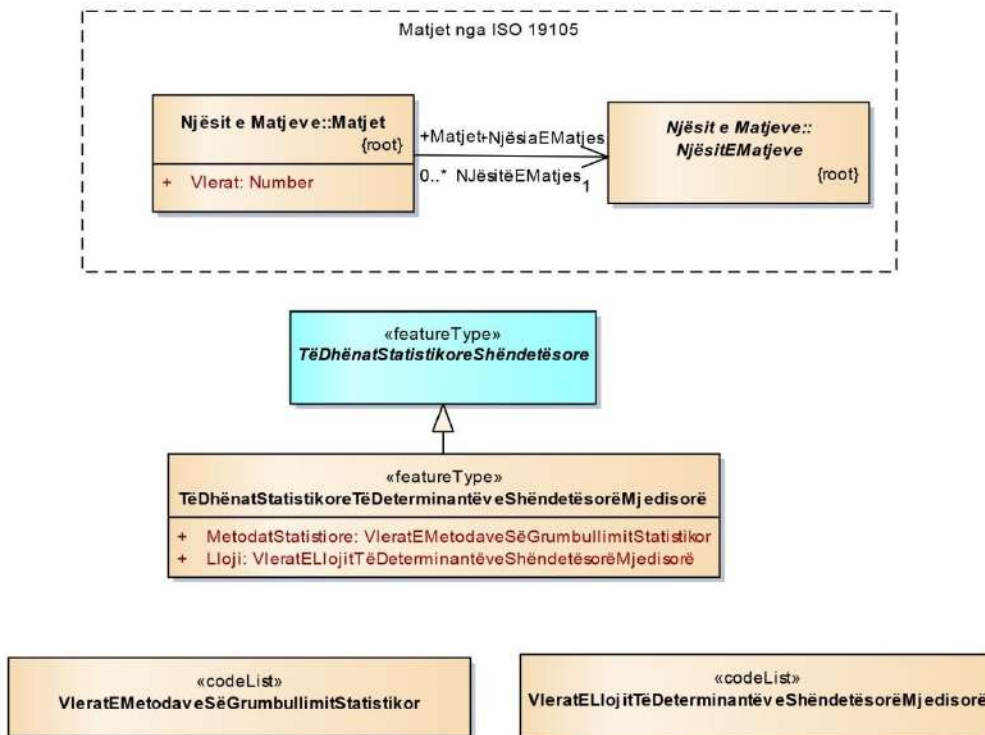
Matjet nga ISO 19105

Njësit e Matjeve::Matjet
{root}

+ Vlerat: Number

+Matjet +NjësiaEMatjes

0..* NJësitëEMatjes 1

Njësit e Matjeve::
NjësitEMatjeve
{root}

«featureType»
TëDhënatStatistikoreShëndetësore

«featureType»
TëDhënatStatistikoreTëDeterminantëveShëndetësorëMjedisorë

+ MetodatStatistiore: VleratEMetodaveSëGrumbullimitStatistikor
+ Lloji: VleratELlojitTëDeterminantëveShëndetësorëMjedisorë

«codeList»
VleratEMetodaveSëGrumbullimitStatistikor

«codeList»
VleratELlojitTëDeterminantëveShëndetësorëMjedisorë